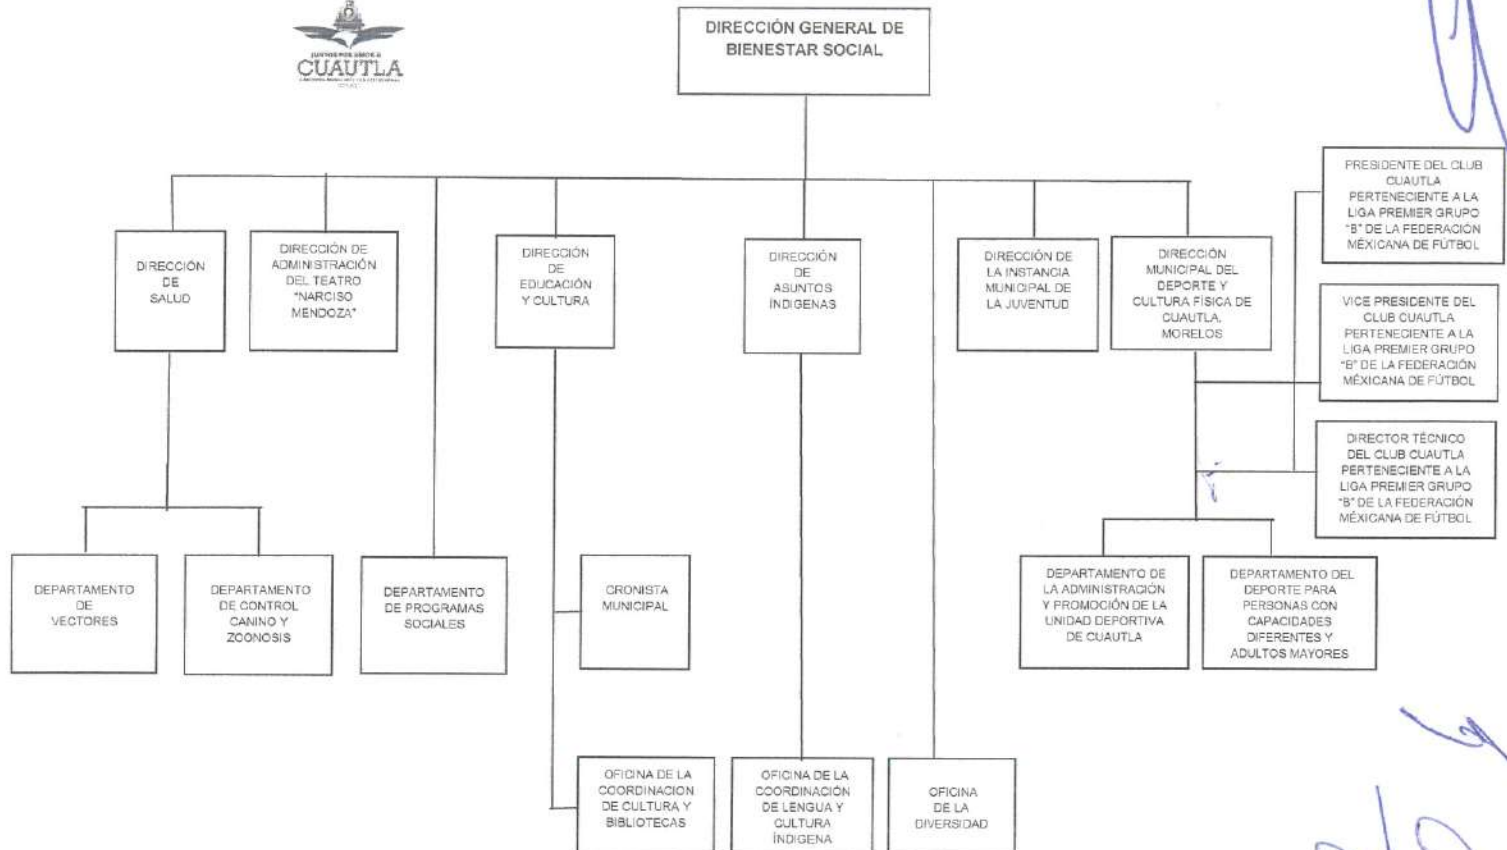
JUNTOS POR AMOR A
CUAUTLA

DIRECCIÓN GENERAL DE BIENESTAR SOCIAL

DIRECCIÓN DE SALUD

DIRECCIÓN DE ADMINISTRACIÓN DEL TEATRO "NARCISO MENDOZA"

DIRECCIÓN DE EDUCACIÓN Y CULTURA

DIRECCIÓN DE ASUNTOS INDIGENAS

DIRECCIÓN DE LA INSTANCIA MUNICIPAL DE LA JUVENTUD

DIRECCIÓN MUNICIPAL DEL DEPORTE Y CULTURA FÍSICA DE CUAUTLA, MORELOS

PRESIDENTE DEL CLUB CUAUTLA PERTENECIENTE A LA LIGA PREMIER GRUPO "B" DE LA FEDERACIÓN MÉXICANA DE FÚTBOL

VICE PRESIDENTE DEL CLUB CUAUTLA PERTENECIENTE A LA LIGA PREMIER GRUPO "B" DE LA FEDERACIÓN MÉXICANA DE FÚTBOL

DIRECTOR TÉCNICO DEL CLUB CUAUTLA PERTENECIENTE A LA LIGA PREMIER GRUPO "B" DE LA FEDERACIÓN MÉXICANA DE FÚTBOL

DEPARTAMENTO DE VECTORES

DEPARTAMENTO DE CONTROL CANINO Y ZOONOSIS

DEPARTAMENTO DE PROGRAMAS SOCIALES

CRONISTA MUNICIPAL

DEPARTAMENTO DE LA ADMINISTRACIÓN Y PROMOCIÓN DE LA UNIDAD DEPORTIVA DE CUAUTLA

DEPARTAMENTO DEL DEPORTE PARA PERSONAS CON CAPACIDADES DIFERENTES Y ADULTOS MAYORES

OFICINA DE LA COORDINACION DE CULTURA Y BIBLIOTECAS

OFICINA DE LA COORDINACIÓN DE LENGUA Y CULTURA ÍNDIGENA

OFICINA DE LA DIVERSIDAD